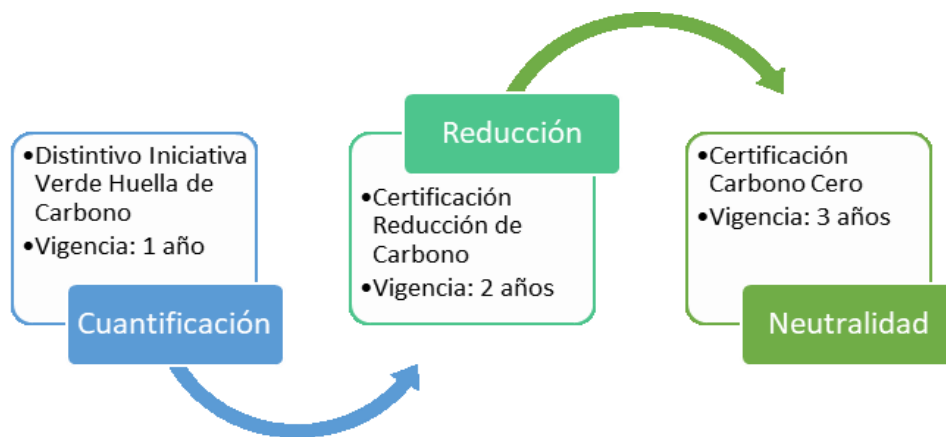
•Distintivo Iniciativa Verde Huella de Carbono
•Vigencia: 1 año

Cuantificación

Reducción

•Certificación Reducción de Carbono
•Vigencia: 2 años

•Certificación Carbono Cero
•Vigencia: 3 años

Neutralidad